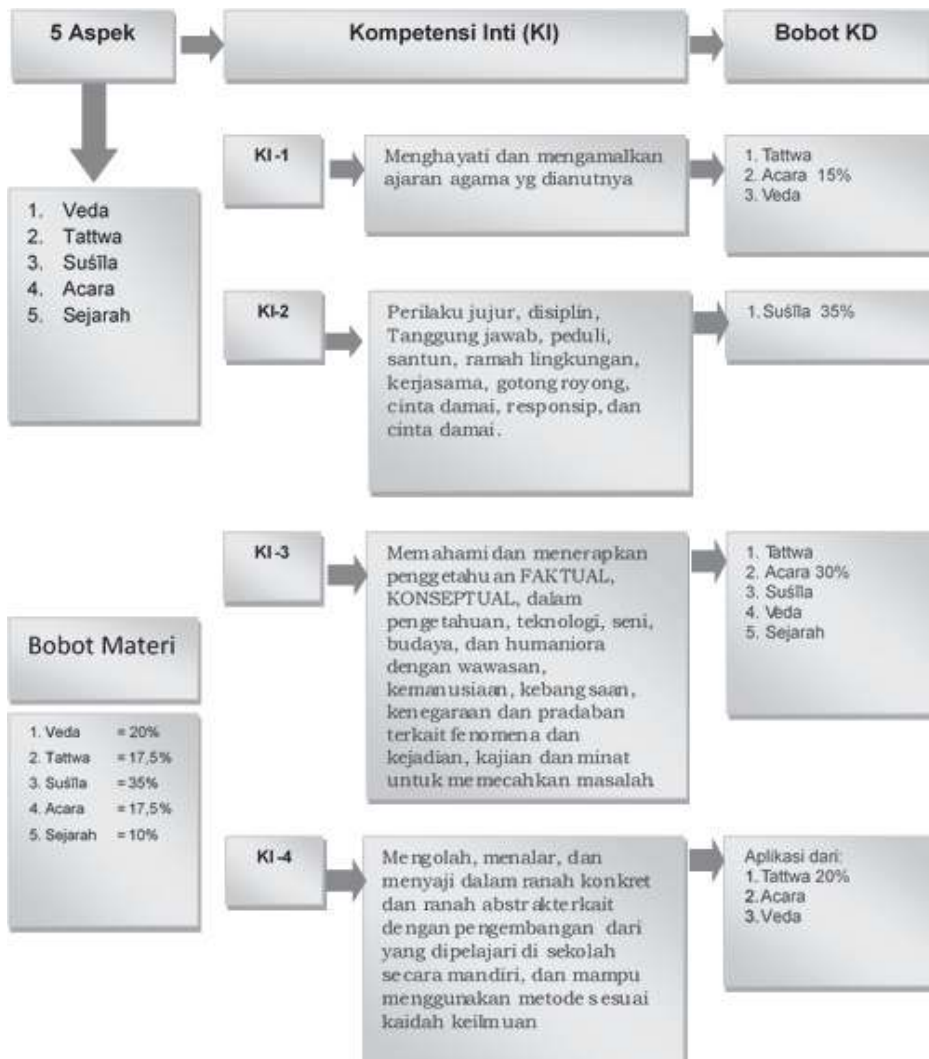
5 Aspek

Kompetensi Inti (KI)

Bobot KD

1. Veda
2. Tattwa
3. Suśīla
4. Acara
5. Sejarah

KI-1

Menghayati dan mengamalkan ajaran agama yg dianutnya

1. Tattwa
2. Acara 15%
3. Veda

KI-2

Perilaku jujur, disiplin, Tanggung jawab, peduli, santun, ramah lingkungan, kerjasama, gotong royong, cinta damai, responsip, dan cinta damai.

1. Suśīla 35%

KI-3

Memahami dan menerapkan penggetahuan FAKTUAL, KONSEPTUAL, dalam pengetahuan, teknologi, seni, budaya, dan humaniora dengan wawasan, kemanusiaan, kebangsaan, kenegaraan dan pradaban terkait fenomena dan kejadian, kajian dan minat untuk memecahkan masalah

1. Tattwa
2. Acara 30%
3. Suśīla
4. Veda
5. Sejarah

Bobot Materi

| 1. Veda | = 20% |
|---|---|
| 2. Tattwa | = 17,5% |
| 3. Suśīla | = 35% |
| 4. Acara | = 17,5% |
| 5. Sejarah | = 10% |

KI-4

Mengolah, menalar, dan menyaji dalam ranah konkret dan ranah abstrakterkait dengan pengembangan dari yang dipelajari di sekolah secara mandiri, dan mampu menggunakan metode sesuai kaidah keilmuan

Aplikasi dari:
1. Tattwa 20%
2. Acara
3. Veda